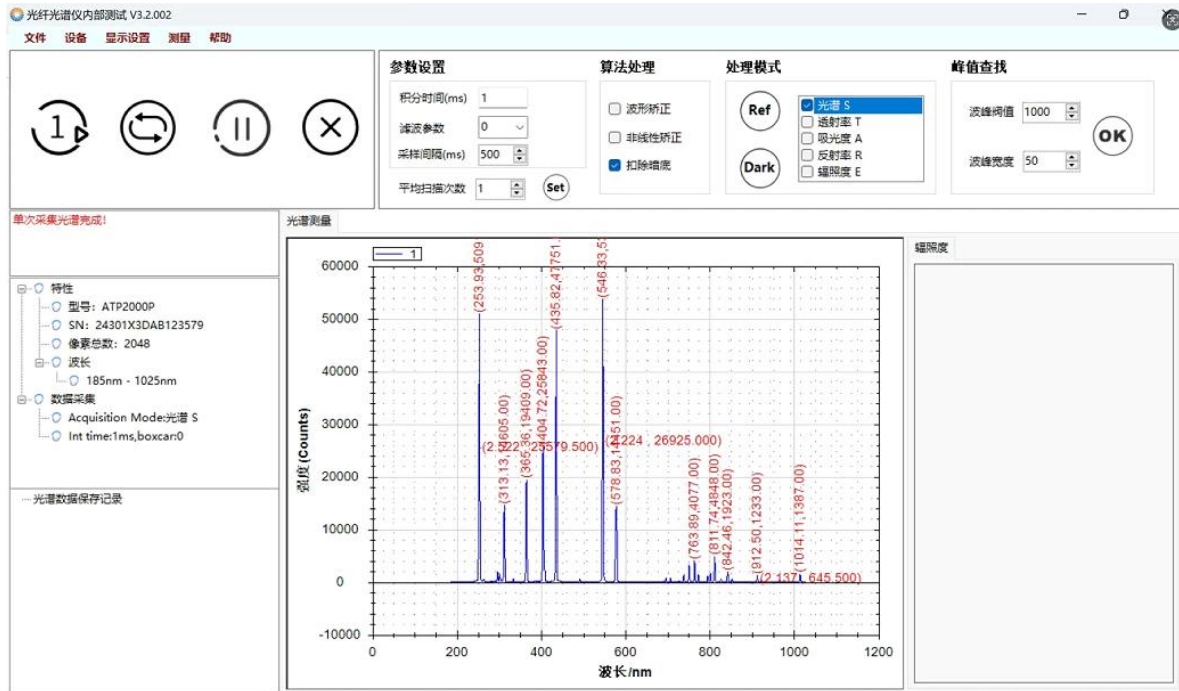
光纤光谱仪内部测试 V3.2.002
文件 设备 显示设置 测量 帮助

参数设置
积分时间(ms) 1
滤波参数 0
采样间隔(ms) 500
平均扫描次数 1
Set

算法处理
波形矫正
非线性矫正
扣除暗底

处理模式
Ref
Dark
光谱 S
透射率 T
吸光度 A
反射率 R
辐照度 E

峰值查找
波峰阈值 1000
波峰宽度 50
OK

单次采集光谱完成!

特性
型号: ATP2000P
SN: 24301X3DAB123579
像素总数: 2048
波长
185nm - 1025nm
数据采集
Acquisition Mode:光谱 S
Int time:1ms,boxcar:0

光谱数据保存记录

光谱测量
1
(253.93,509
(435.82,47751
(546.33,5
(404.72,25843.00)
(365.36,19409.00)
(2.222, 23579.500)
(313.13,13605.00)
(2.224 , 26925.000)
(578.83,14551.00)
(763.89,4077.00)
(811.74,4848.00)
(842.46,1923.00)
(912.50,1233.00)
(1014.11,1387.00)
(2.137, 645.500)
60000
50000
40000
30000
20000
10000
0
-10000
强度 (Counts)
0 200 400 600 800 1000 1200
波长/nm

辐照度